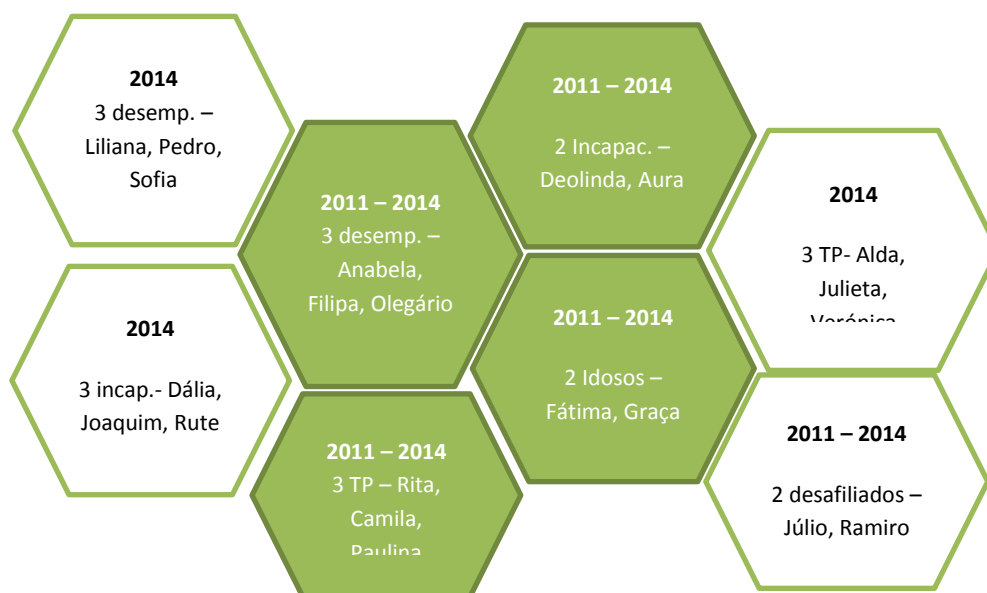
2014
3 desemp. – Liliana, Pedro, Sofia

2011 – 2014
2 Incapac. – Deolinda, Aura

2011 – 2014
3 desemp. – Anabela, Filipa, Olegário

2014
3 TP- Alda, Julieta, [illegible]

2014
3 incap.- Dália, Joaquim, Rute

2011 – 2014
2 Idosos – Fátima, Graça

2011 – 2014
3 TP – Rita, Camila, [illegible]

2011 – 2014
2 desafiliados – Júlio, Ramiro